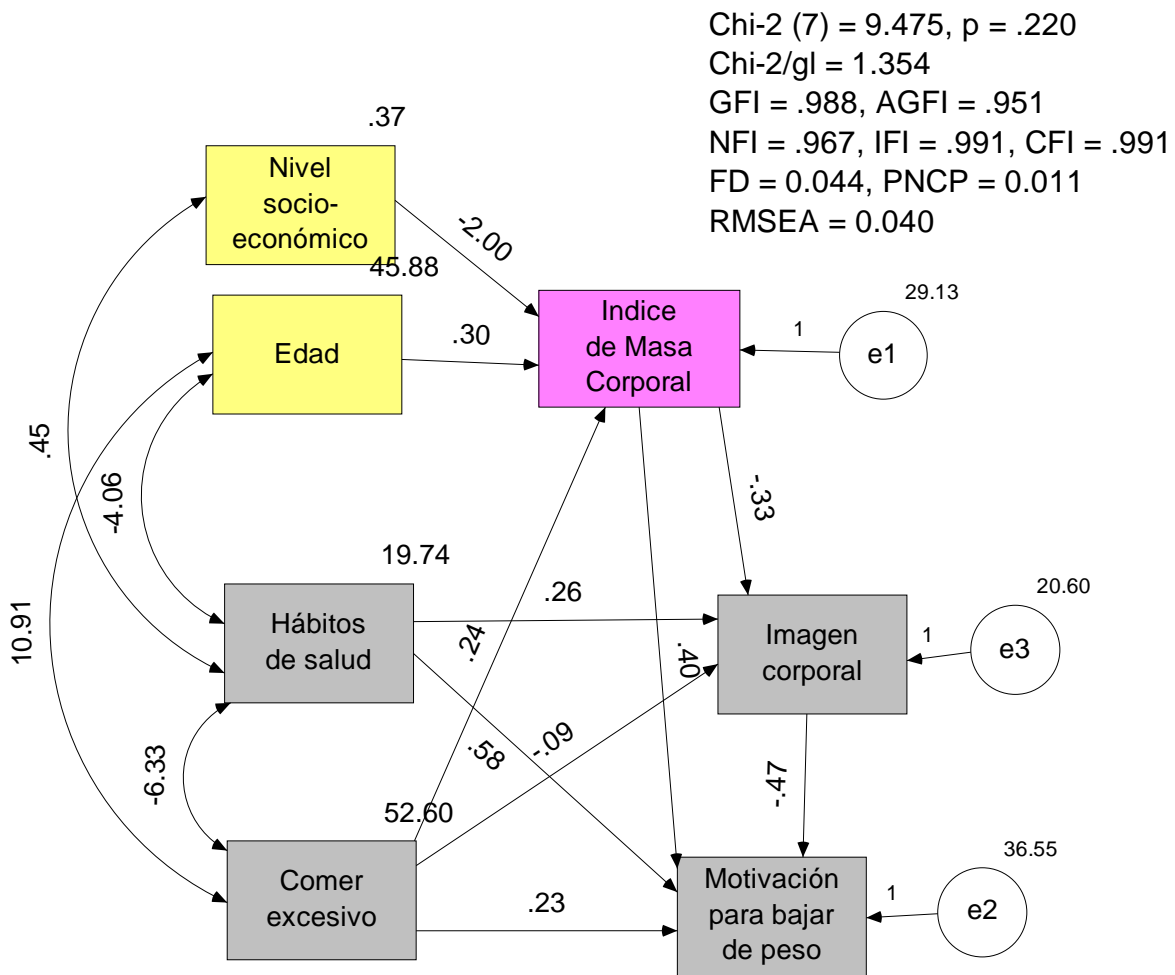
Chi-2 (7) = 9.475, p = .220
Chi-2/gl = 1.354
GFI = .988, AGFI = .951
NFI = .967, IFI = .991, CFI = .991
FD = 0.044, PNCP = 0.011
RMSEA = 0.040

.37

Nivel socio-económico

-2.00

45.88

Edad

.30

Indice de Masa Corporal

29.13

1

e1

.45

-4.06

10.91

-.33

19.74

.26

20.60

Hábitos de salud

.24

.40

Imagen corporal

1

e3

-.09

.58

-6.33

-.47

52.60

36.55

Comer excesivo

.23

Motivación para bajar de peso

1

e2